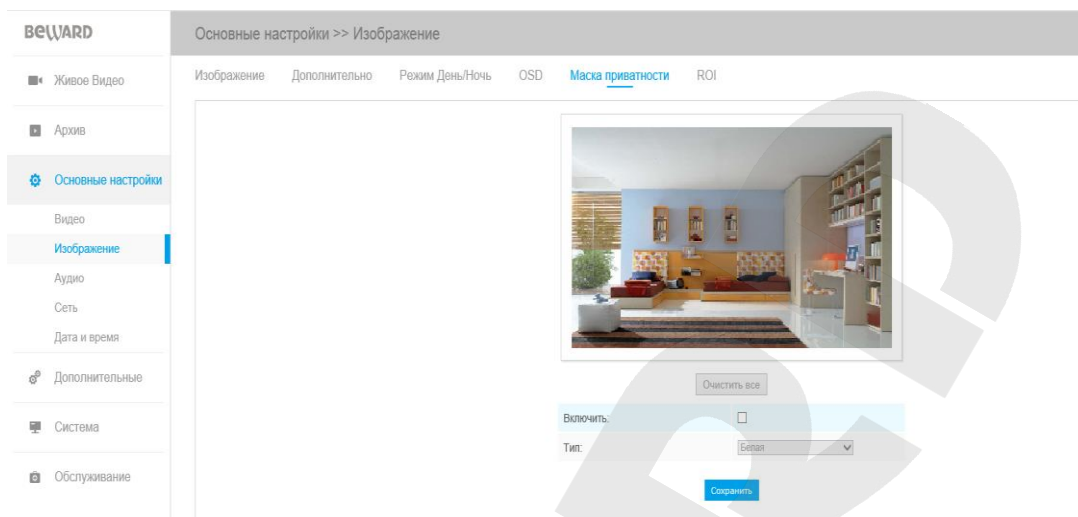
BEWARD

Живое Видео

Архив

Основные настройки

Видео

Изображение

Аудио

Сеть

Дата и время

Дополнительные

Система

Обслуживание

Основные настройки >> Изображение

Изображение | Дополнительно | Режим День/Ночь | OSD | Маска приватности | ROI

Очистить все

Включить:

Тип: Белая

Сохранить